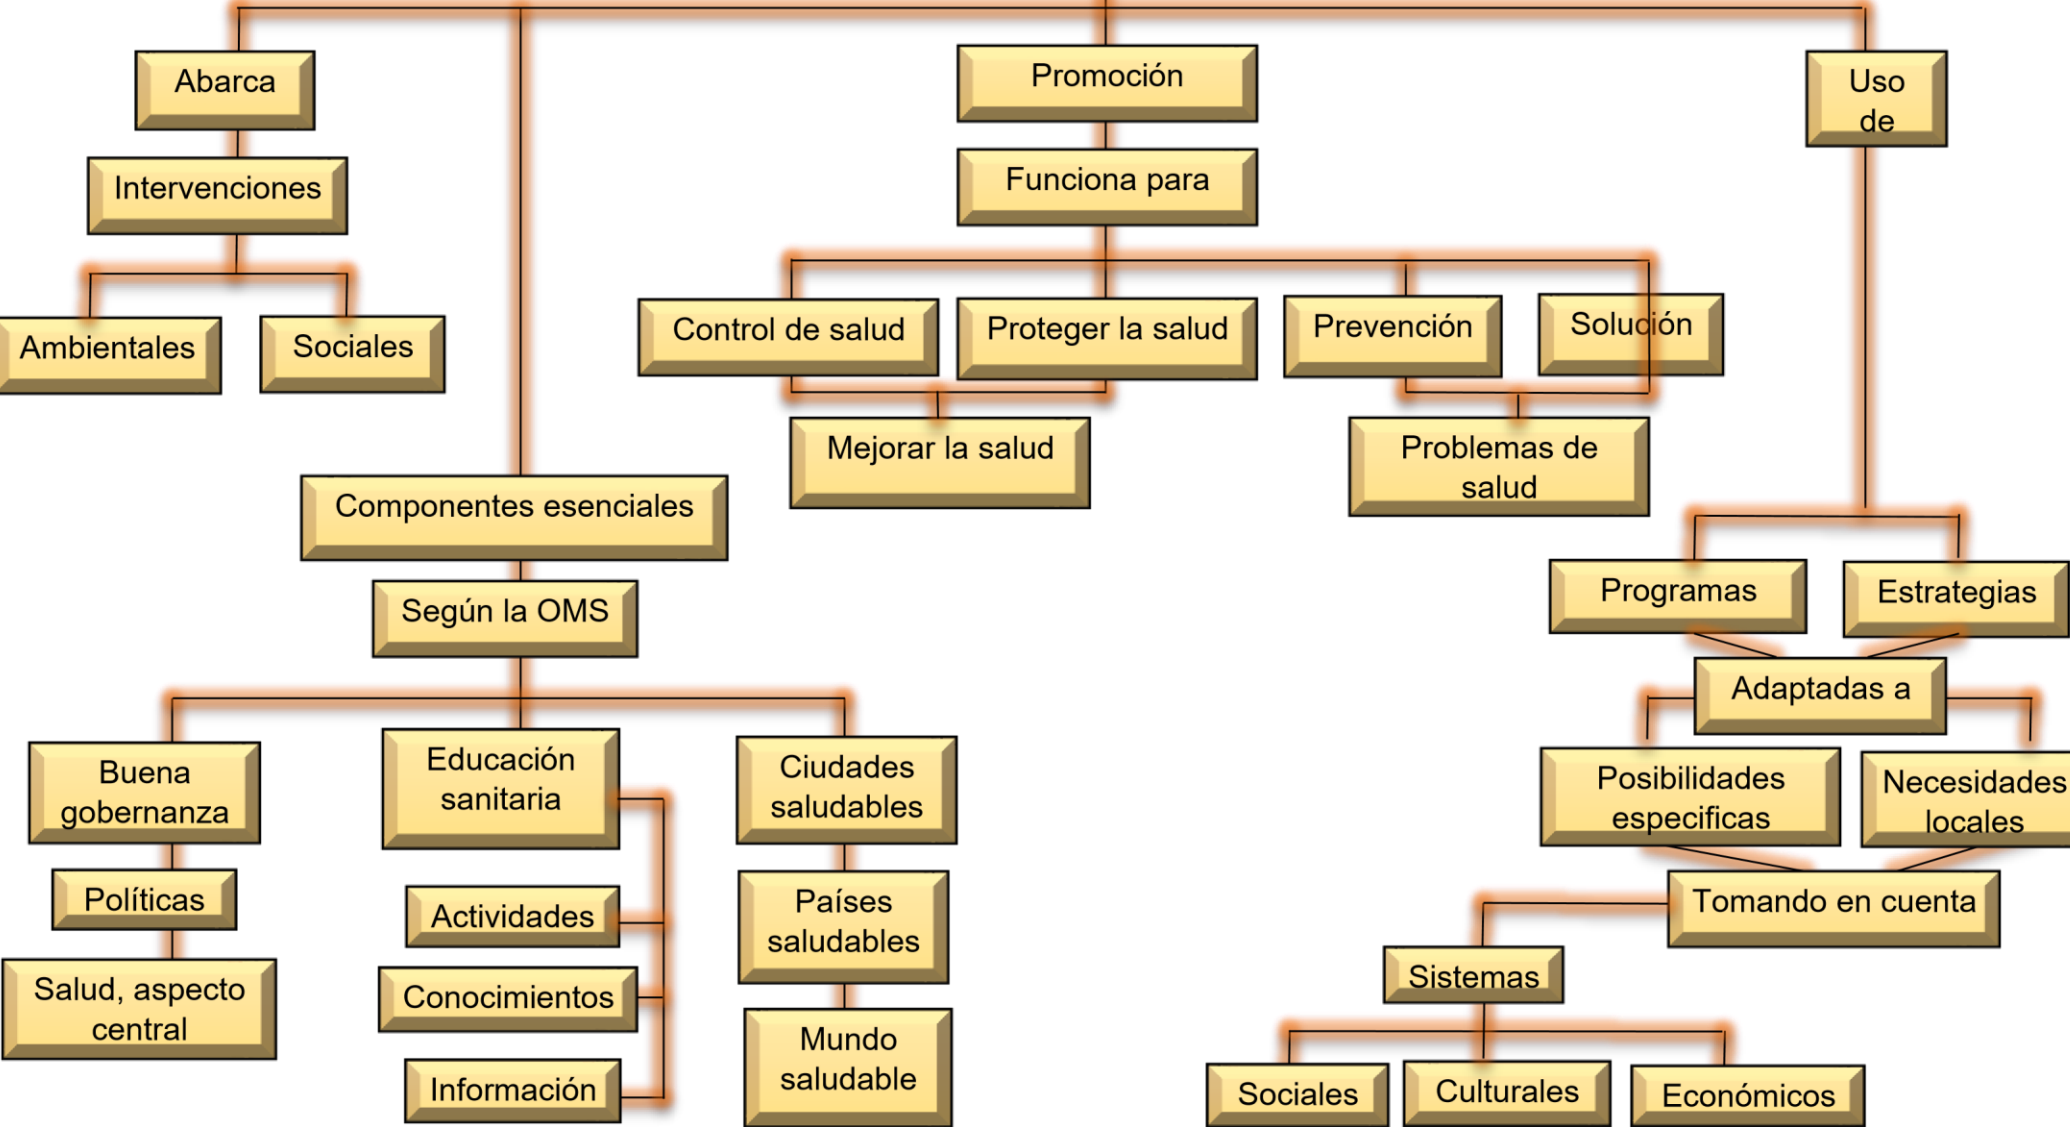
Abarca

Intervenciones

Ambientales

Sociales

Promoción

Funciona para

Control de salud

Proteger la salud

Prevención

Solución

Mejorar la salud

Problemas de salud

Uso de

Componentes esenciales

Según la OMS

Buena gobernanza

Políticas

Salud, aspecto central

Educación sanitaria

Actividades

Conocimientos

Información

Ciudades saludables

Países saludables

Mundo saludable

Programas

Estrategias

Adaptadas a

Posibilidades especificas

Necesidades locales

Tomando en cuenta

Sistemas

Sociales

Culturales

Económicos